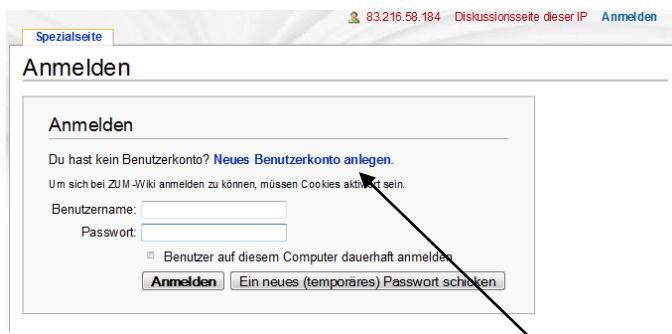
83.216.58.184 Diskussionsseite dieser IP Anmelden

Spezialseite

Anmelden

Anmelden

Du hast kein Benutzerkonto? Neues Benutzerkonto anlegen.

Um sich bei ZUM-Wiki anmelden zu können, müssen Cookies aktiviert sein.

Benutzername:

Passwort:

Benutzer auf diesem Computer dauerhaft anmelden

Anmelden Ein neues (temporäres) Passwort schicken